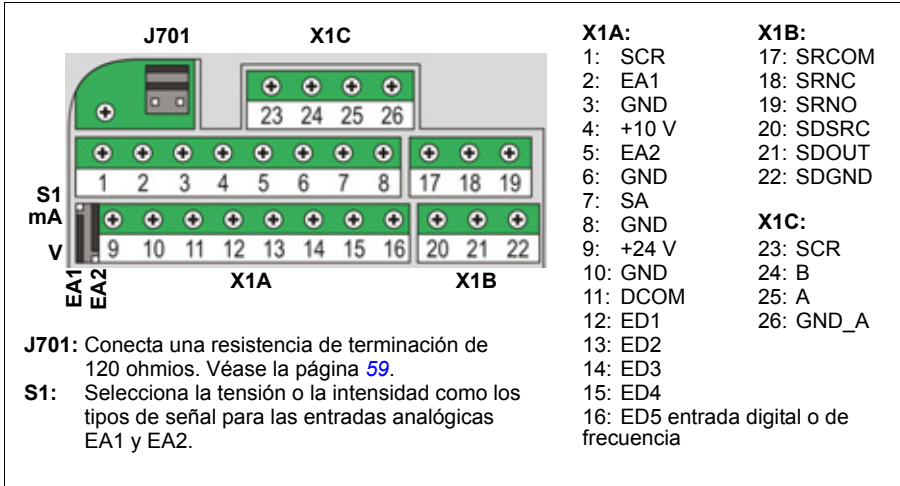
J701

X1C

23 24 25 26

1 2 3 4 5 6 7 8

17 18 19

S1
mA

V

9 10 11 12 13 14 15 16

20 21 22

EA1
EA2

X1A

X1B

J701: Conecta una resistencia de terminación de 120 ohmios. Véase la página 59.
S1: Selecciona la tensión o la intensidad como los tipos de señal para las entradas analógicas EA1 y EA2.

X1A:
1: SCR
2: EA1
3: GND
4: +10 V
5: EA2
6: GND
7: SA
8: GND
9: +24 V
10: GND
11: DCOM
12: ED1
13: ED2
14: ED3
15: ED4
16: ED5 entrada digital o de frecuencia

X1B:
17: SRCOM
18: SRNC
19: SRNO
20: SDSRC
21: SDOUT
22: SDGND

X1C:
23: SCR
24: B
25: A
26: GND_A